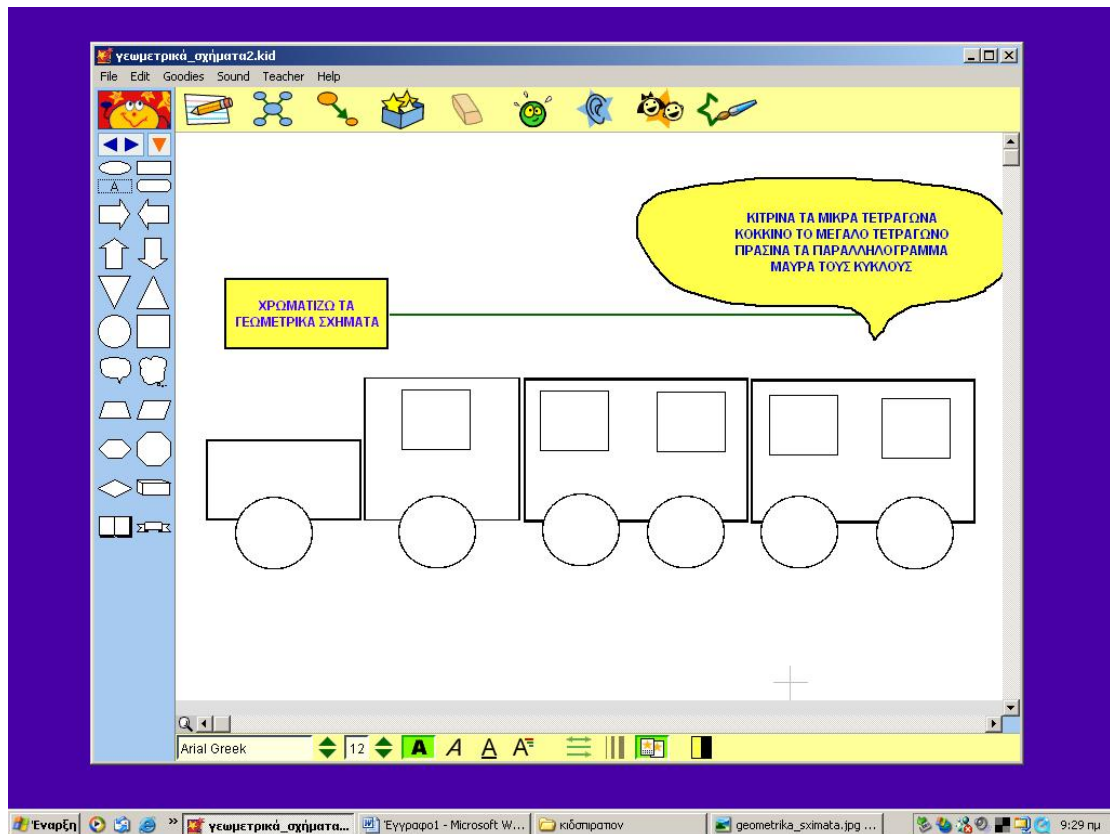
γεωμετρικά_σχήματα2.kid

File Edit Goodies Sound Teacher Help

A

ΚΙΤΡΙΝΑ ΤΑ ΜΙΚΡΑ ΤΕΤΡΑΓΩΝΑ
ΚΟΚΚΙΝΟ ΤΟ ΜΕΓΑΛΟ ΤΕΤΡΑΓΩΝΟ
ΠΡΑΣΙΝΑ ΤΑ ΠΑΡΑΛΛΗΛΟΓΡΑΜΜΑ
ΜΑΥΡΑ ΤΟΥΣ ΚΥΚΛΟΥΣ

ΧΡΩΜΑΤΙΖΩ ΤΑ
ΓΕΩΜΕΤΡΙΚΑ ΣΧΗΜΑΤΑ

Arial Greek 12 A A A A

Έναρξη γεωμετρικά_σχήματα... Έγγραφο1 - Microsoft W... κιδσπιρατιον geometrika_sximata.jpg ... 9:29 πμ